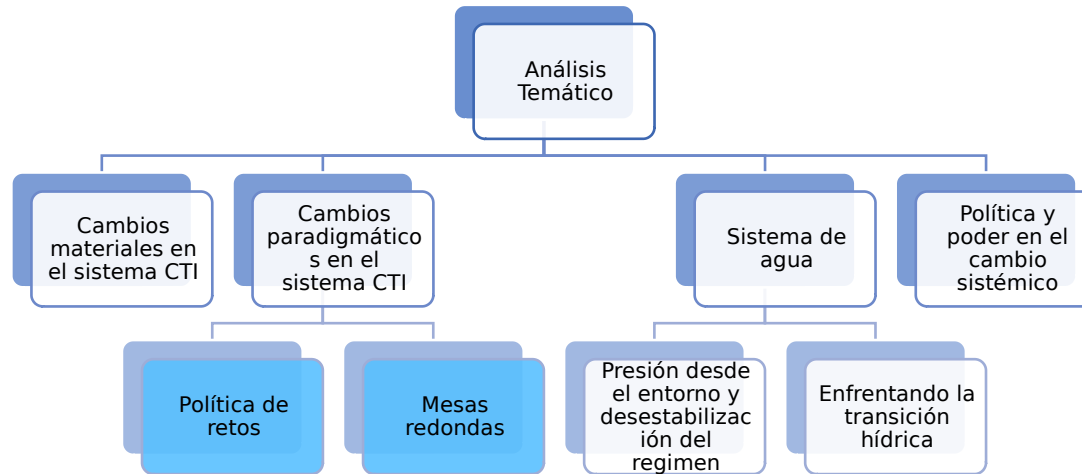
Análisis Temático

Cambios materiales en el sistema CTI

Cambios paradigmáticos en el sistema CTI

Sistema de agua

Política y poder en el cambio sistémico

Política de retos

Mesas redondas

Presión desde el entorno y desestabilización del regimen

Enfrentando la transición hídrica